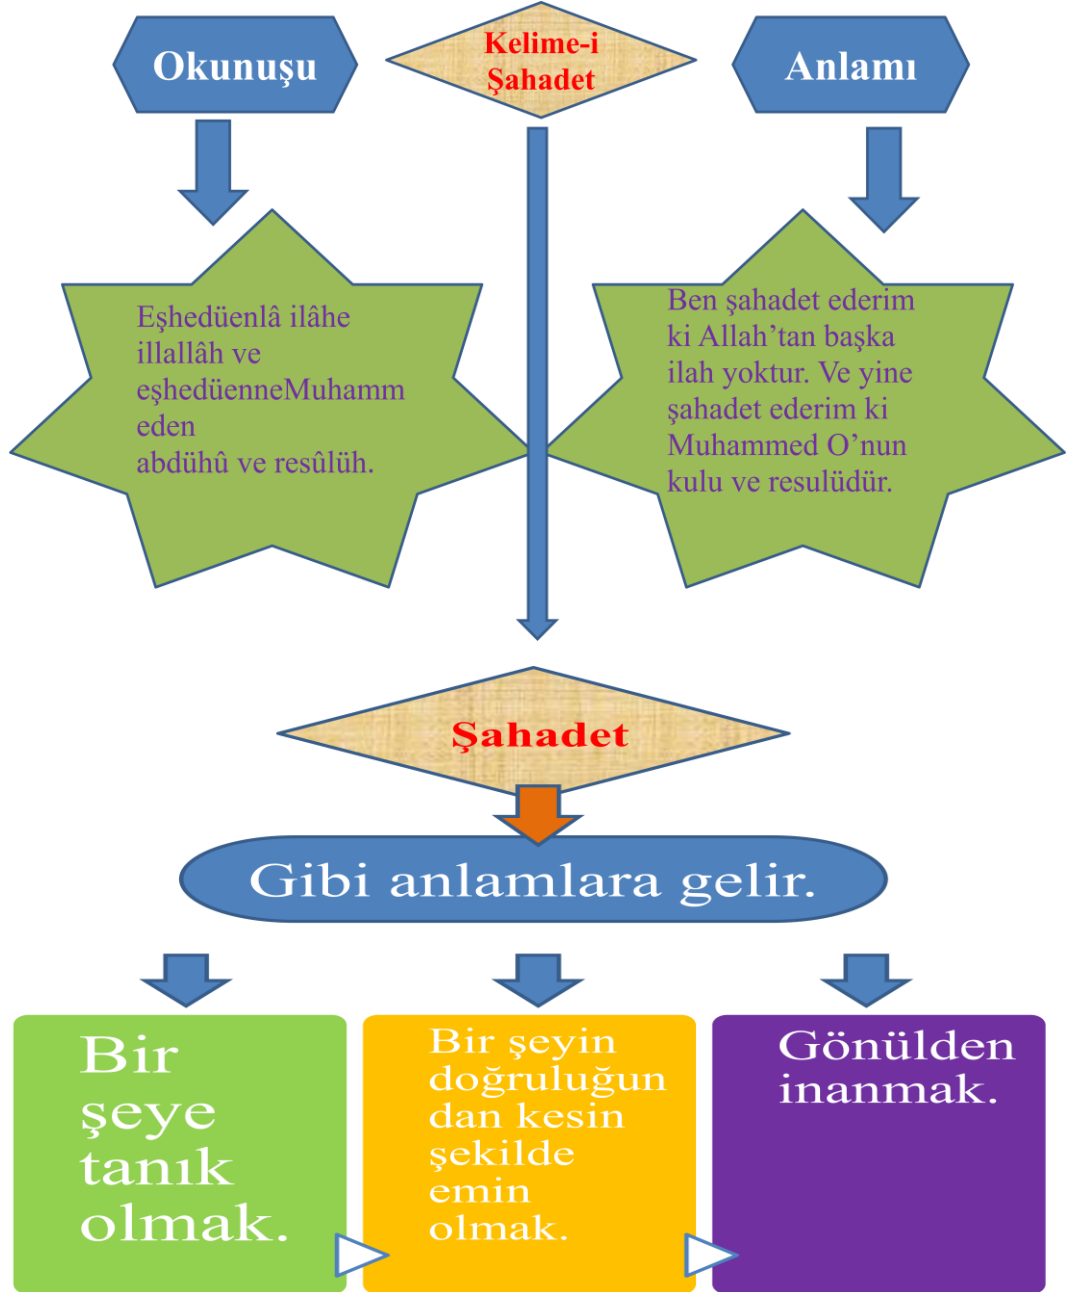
Okunuşu

Kelime-i Şahadet

Anlamı

Eşhedüenlâ ilâhe illallâh ve eşhedüenneMuhammeden abdühû ve resûlüh.

Ben şahadet ederim ki Allah'tan başka ilah yoktur. Ve yine şahadet ederim ki Muhammed O'nun kulu ve resulüdür.

Şahadet

Gibi anlamlara gelir.

Bir şeye tanık olmak.

Bir şeyin doğruluğundan kesin şekilde emin olmak.

Gönülden inanmak.